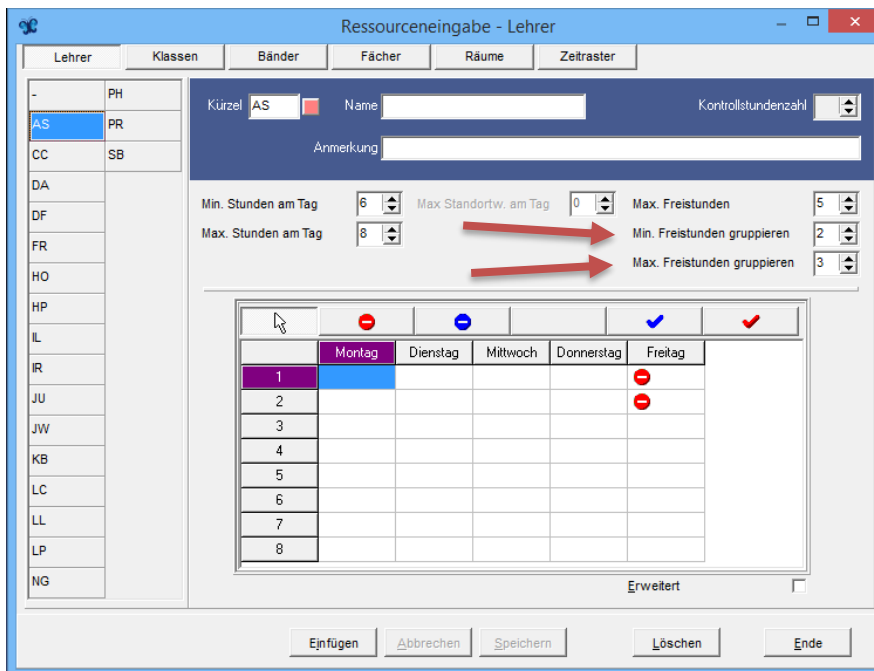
Ressourceneingabe - Lehrer

Lehrer | Klassen | Bänder | Fächer | Räume | Zeitraster

-
AS
CC
DA
DF
FR
HO
HP
IL
IR
JU
JW
KB
LC
LL
LP
NG

PH
PR
SB

Kürzel AS
Name
Kontrollstundenzahl
Anmerkung

Min. Stunden am Tag 6
Max. Stunden am Tag 8
Max Standortw. am Tag 0
Max. Freistunden 5
Min. Freistunden gruppieren 2
Max. Freistunden gruppieren 3

| | Montag | Dienstag | Mittwoch | Donnerstag | Freitag |
|---|---|---|---|---|---|
| 1 | | | | | |
| 2 | | | | | |
| 3 | | | | | |
| 4 | | | | | |
| 5 | | | | | |
| 6 | | | | | |
| 7 | | | | | |
| 8 | | | | | |

Erweitert

Einfügen | Abbrechen | Speichern | Löschen | Ende